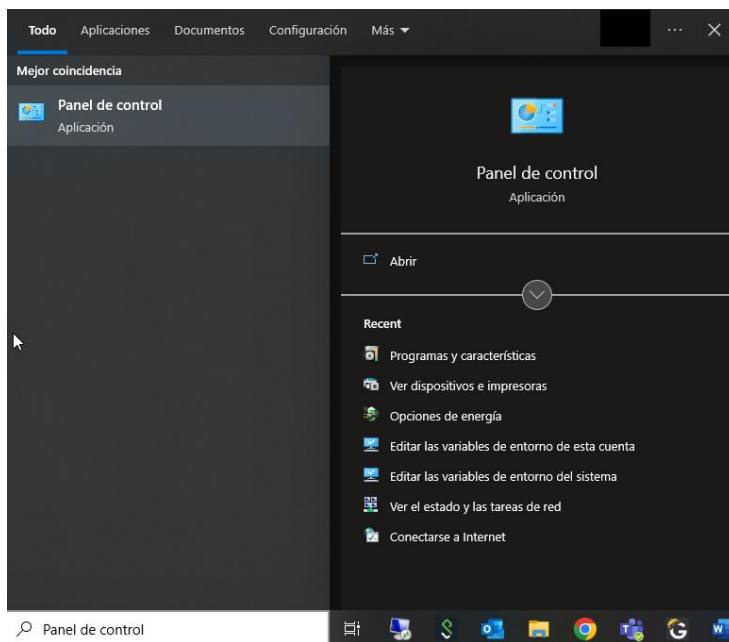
Todo Aplicaciones Documentos Configuración Más ▾ ··· ✕

Mejor coincidencia

Panel de control
Aplicación

Panel de control
Aplicación

Abrir

Recent

Programas y características
Ver dispositivos e impresoras
Opciones de energía
Editar las variables de entorno de esta cuenta
Editar las variables de entorno del sistema
Ver el estado y las tareas de red
Conectarse a Internet

Panel de control